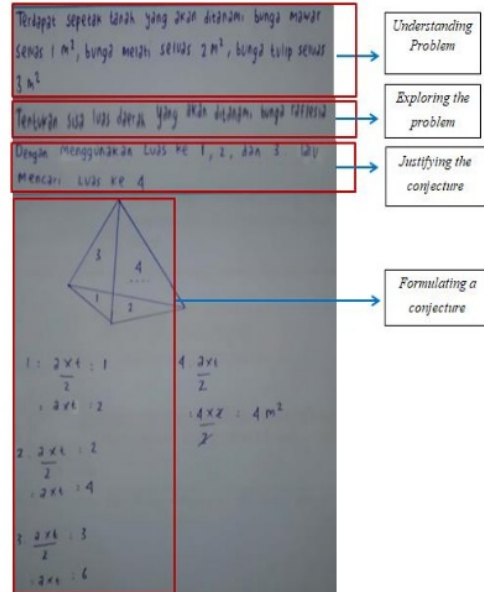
Terdapat sepetak tanah yang akan ditanami bunga mawar seluas 1 $m^2$, bunga melati seluas 2 $m^2$, bunga tulip seluas 3 $m^2$

Understanding Problem

Tentukan sisa luas daerah yang akan ditanami bunga rafflesia

Exploring the problem

Dengan menggunakan luas ke 1, 2, dan 3 lalu mencari luas ke 4

Justifying the conjecture

3
4
1
2

Formulating a conjecture

1 : $\frac{a \times t}{2}$ : 1
: $a \times t$ : 2

2 $\frac{a \times t}{2}$ : 2
: $a \times t$ : 4

3 $\frac{a \times t}{2}$ : 3
: $a \times t$ : 6

4 $\frac{a \times t}{2}$
: $\frac{4 \times 2}{2}$ : 4 $m^2$